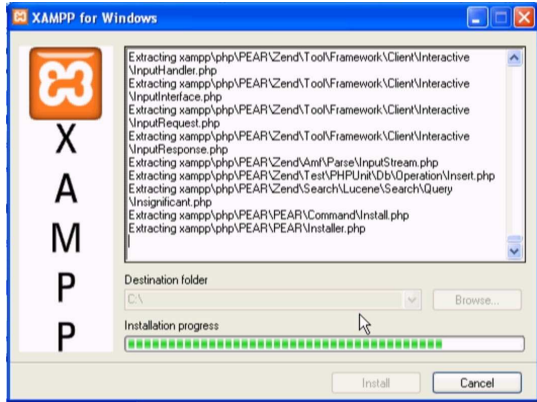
XAMPP for Windows

X
A
M
P
P

Extracting xampp\php\PEAR\Zend\Tool\Framework\Client\Interactive\InputHandler.php
Extracting xampp\php\PEAR\Zend\Tool\Framework\Client\Interactive\InputInterface.php
Extracting xampp\php\PEAR\Zend\Tool\Framework\Client\Interactive\InputRequest.php
Extracting xampp\php\PEAR\Zend\Tool\Framework\Client\Interactive\InputResponse.php
Extracting xampp\php\PEAR\Zend\Amf\Parse\InputStream.php
Extracting xampp\php\PEAR\Zend\Test\PHPUnit\Db\Operation\Insert.php
Extracting xampp\php\PEAR\Zend\Search\Lucene\Search\Query\Insignificant.php
Extracting xampp\php\PEAR\PEAR\Command\Install.php
Extracting xampp\php\PEAR\PEAR\Installer.php

Destination folder
C:\
Browse...

Installation progress

Install
Cancel